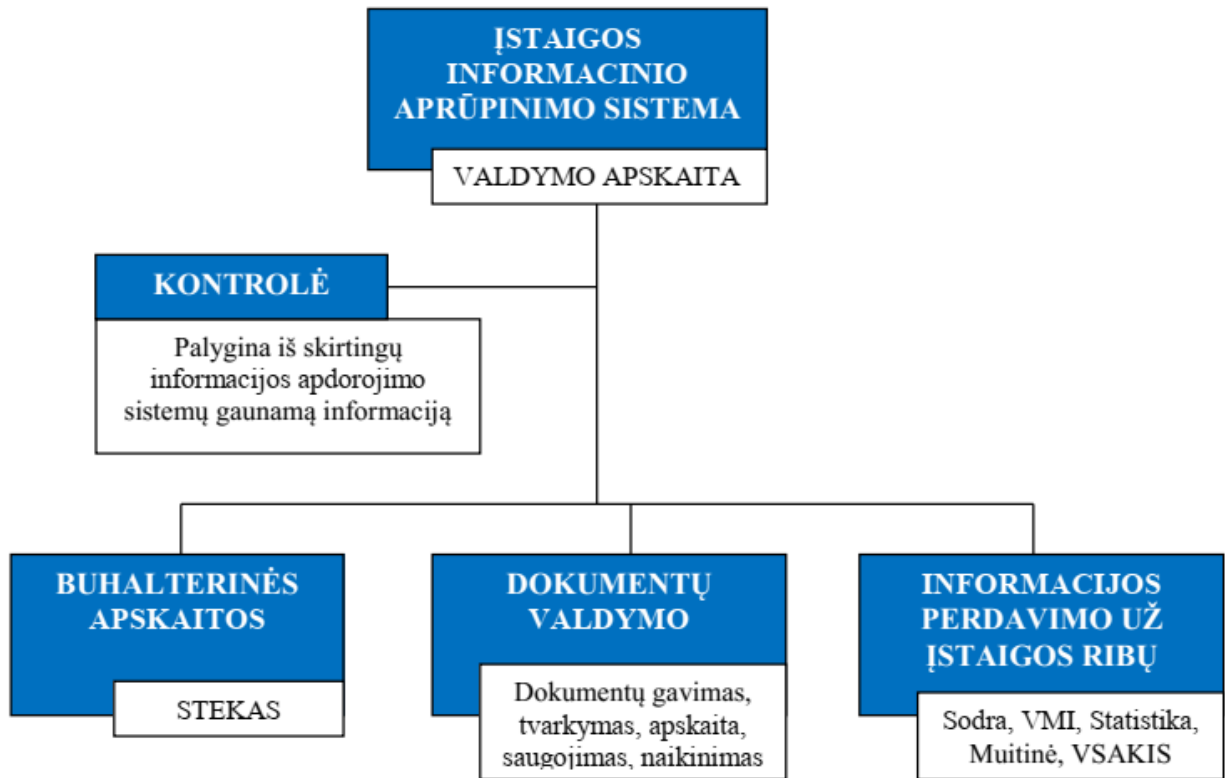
ĮSTAIGOS INFORMACINIO APRŪPINIMO SISTEMA

VALDYMO APSKAITA

KONTROLĖ

Palygina iš skirtingų informacijos apdorojimo sistemų gaunamą informaciją

BUHALTERINĖS APSKAITOS

STEKAS

DOKUMENTŲ VALDYMO

Dokumentų gavimas, tvarkymas, apskaita, saugojimas, naikinimas

INFORMACIJOS PERDAVIMO UŽ ĮSTAIGOS RIBŲ

Sodra, VMI, Statistika, Muitinė, VSAKIS